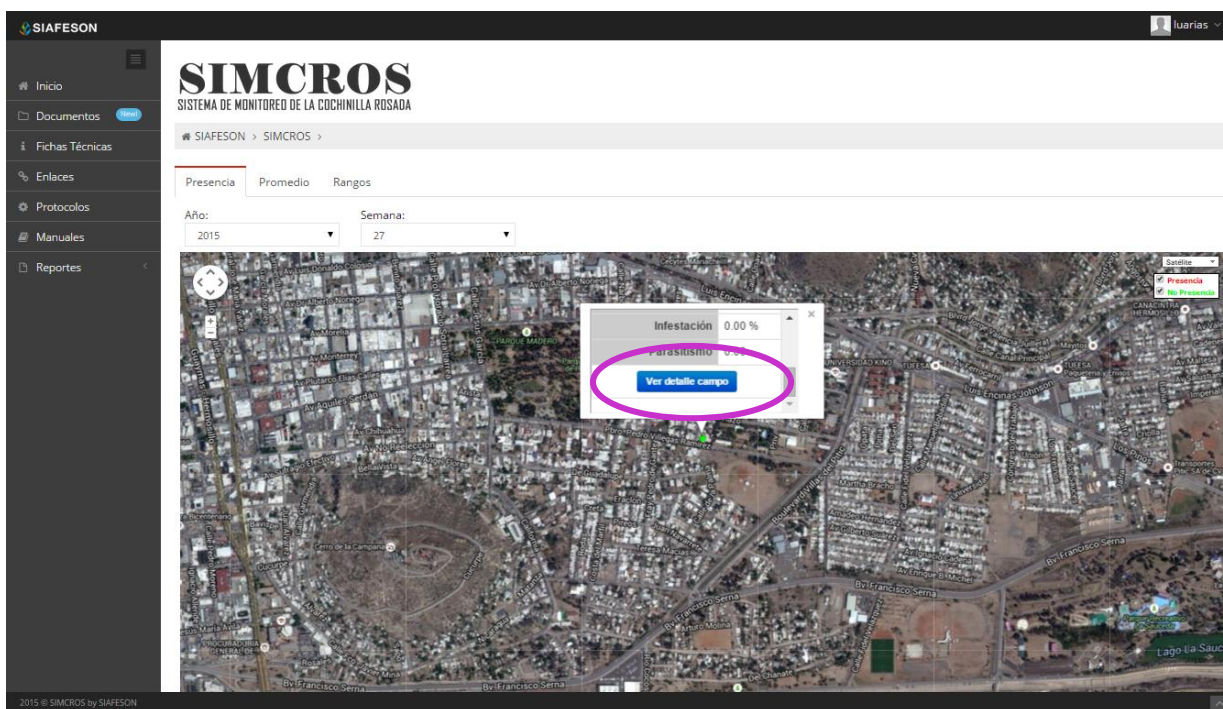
SIAFESON

luarias

Inicio
Documentos New!
Fichas Técnicas
Enlaces
Protocolos
Manuales
Reportes

SIMCROS
SISTEMA DE MONITOREO DE LA COCHINILLA ROSADA

SIAFESON > SIMCROS >

Presencia Promedio Rangos

Año:
2015

Semana:
27

Satelite
Presencia
No Presencia

| Infestación | 0.00 % |
|---|---|
| Parasitismo | 0.00 |

Ver detalle campo

Parque Madero
Cerro de la Campana
Blvd. Francisco Serna
Lago La Sauceda
Universidad Kino

2015 © SIMCROS by SIAFESON